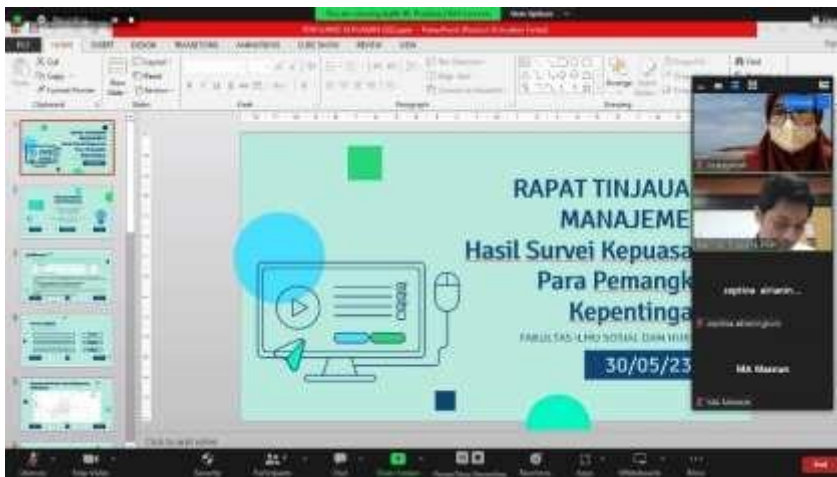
FILE HOME INSERT DESIGN TRANSITIONS ANIMATIONS SLIDE SHOW REVIEW VIEW

RAPAT TINJAUA
MANAJEME
Hasil Survei Kepuasa
Para Pemangk
Kepentinga

FAKULTAS ILMU SOSIAL DAN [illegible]

30/05/23

septina alrianin...

MA Mannan

Click to add notes